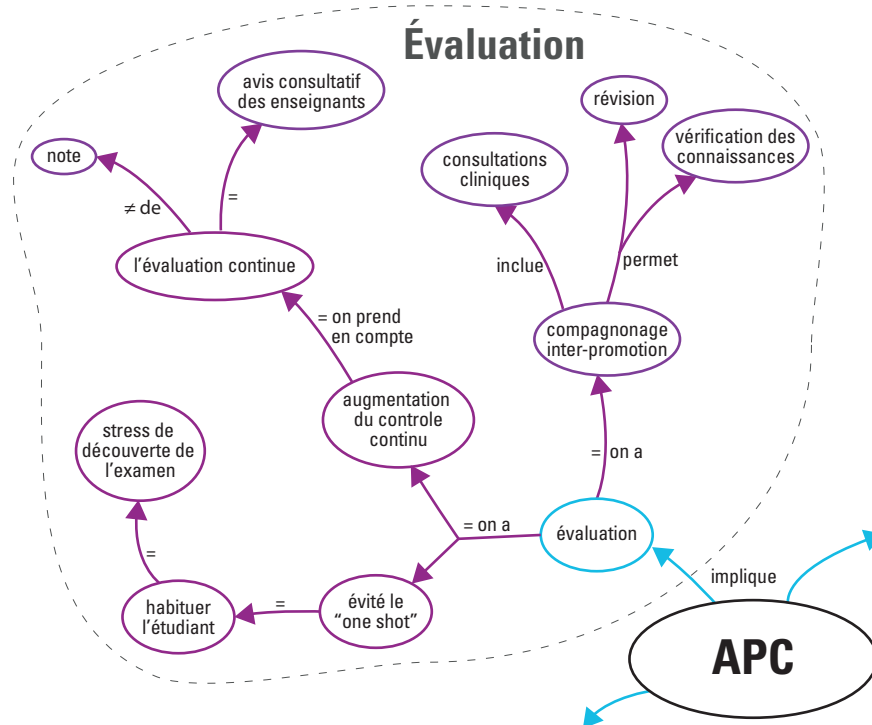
Évaluation

avis consultatif des enseignants

note

≠ de

=

l'évaluation continue

= on prend en compte

augmentation du controle continu

stress de découverte de l'examen

=

habituer l'étudiant

=

évité le "one shot"

= on a

évaluation

implique

APC

= on a

compagnonage inter-promotion

inclue

permet

consultations cliniques

révision

vérification des connaissances